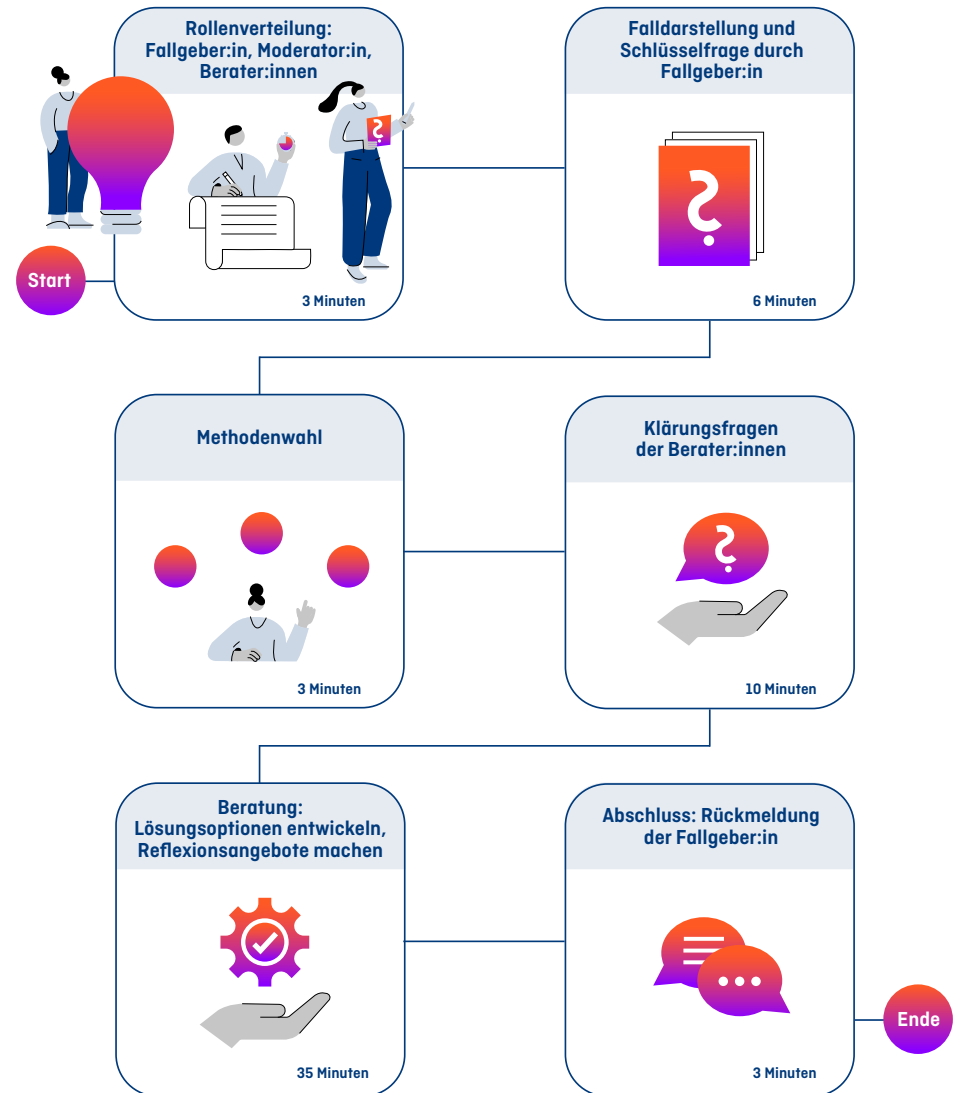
Start

Rollenverteilung: Fallgeber:in, Moderator:in, Berater:innen

3 Minuten

Falldarstellung und Schlüsselfrage durch Fallgeber:in

6 Minuten

Methodenwahl

3 Minuten

Klärungsfragen der Berater:innen

10 Minuten

Beratung: Lösungsoptionen entwickeln, Reflexionsangebote machen

35 Minuten

Abschluss: Rückmeldung der Fallgeber:in

3 Minuten

Ende